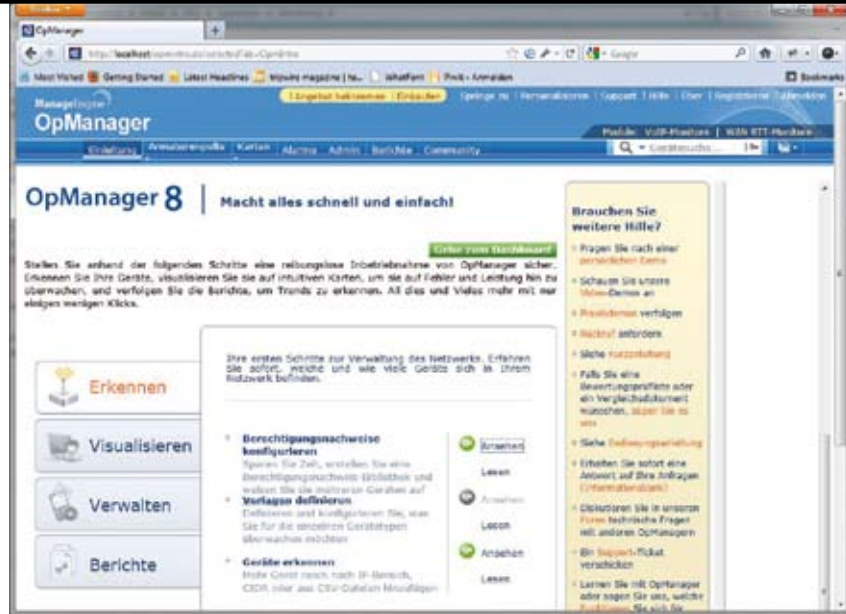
OpManager
http://localhost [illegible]
Most Visited | Getting Started | Latest Headlines | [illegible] | WhatFont | Pinch | Anmelden
Bookmarks
ManageEngine
OpManager
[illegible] | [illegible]
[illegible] | Personalisieren | Support | Hilfe | Über | Registrieren | Abmelden
Profile: VoIP-Monitore | WAN RTT-Monitore
Einleitung | Anwendungsfelder | Karten | Alarme | Admin | Berichte | Community
Geräte suchen

OpManager 8 | Macht alles schnell und einfach!

Gehe zum Dashboard

Stellen Sie anhand der folgenden Schritte eine reibungslose Inbetriebnahme von OpManager sicher. Erkennen Sie Ihre Geräte, visualisieren Sie sie auf intuitiven Karten, um sie auf Fehler und Leistung hin zu überwachen, und verfolgen Sie die Berichte, um Trends zu erkennen. All dies und Vieles mehr mit nur einigen wenigen Klicks.

Erkennen
Visualisieren
Verwalten
Berichte

Ihre ersten Schritte zur Verwaltung des Netzwerks. Erfahren Sie sofort, welche und wie viele Geräte sich in Ihrem Netzwerk befinden.

Berechtigungsnachweise konfigurieren
Sparen Sie Zeit, erstellen Sie eine Berechtigungsnachweis-Bibliothek und weisen Sie sie mehreren Geräten zu
Ansehen
Lesen

Vorlagen definieren
Definieren und konfigurieren Sie, was Sie für die einzelnen Gerätetypen überwachen möchten
Ansehen
Lesen

Geräte erkennen
Mehr Gerät nach IP-Bereich, CIDR oder aus CSV-Dateien hinzufügen
Ansehen
Lesen

Brauchen Sie weitere Hilfe?
Fragen Sie nach einer persönlichen Demo
Schauen Sie unsere Video-Demos an
Preisdemos verfolgen
Rückruf anfordern
Siehe Kurzanleitung
Falls Sie eine Bewertungsprofilliste oder ein Vergleichsdokument wünschen, lesen Sie es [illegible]
Siehe Bedienungsanleitung
Erhalten Sie sofort eine Antwort auf Ihre Anfragen (Informationsblatt)
Diskutieren Sie in unseren Foren technische Fragen mit anderen OpManagern
Ein Support-Ticket verschicken
Lernen Sie mit OpManager oder sagen Sie uns, welche Funktionen Sie sich für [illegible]